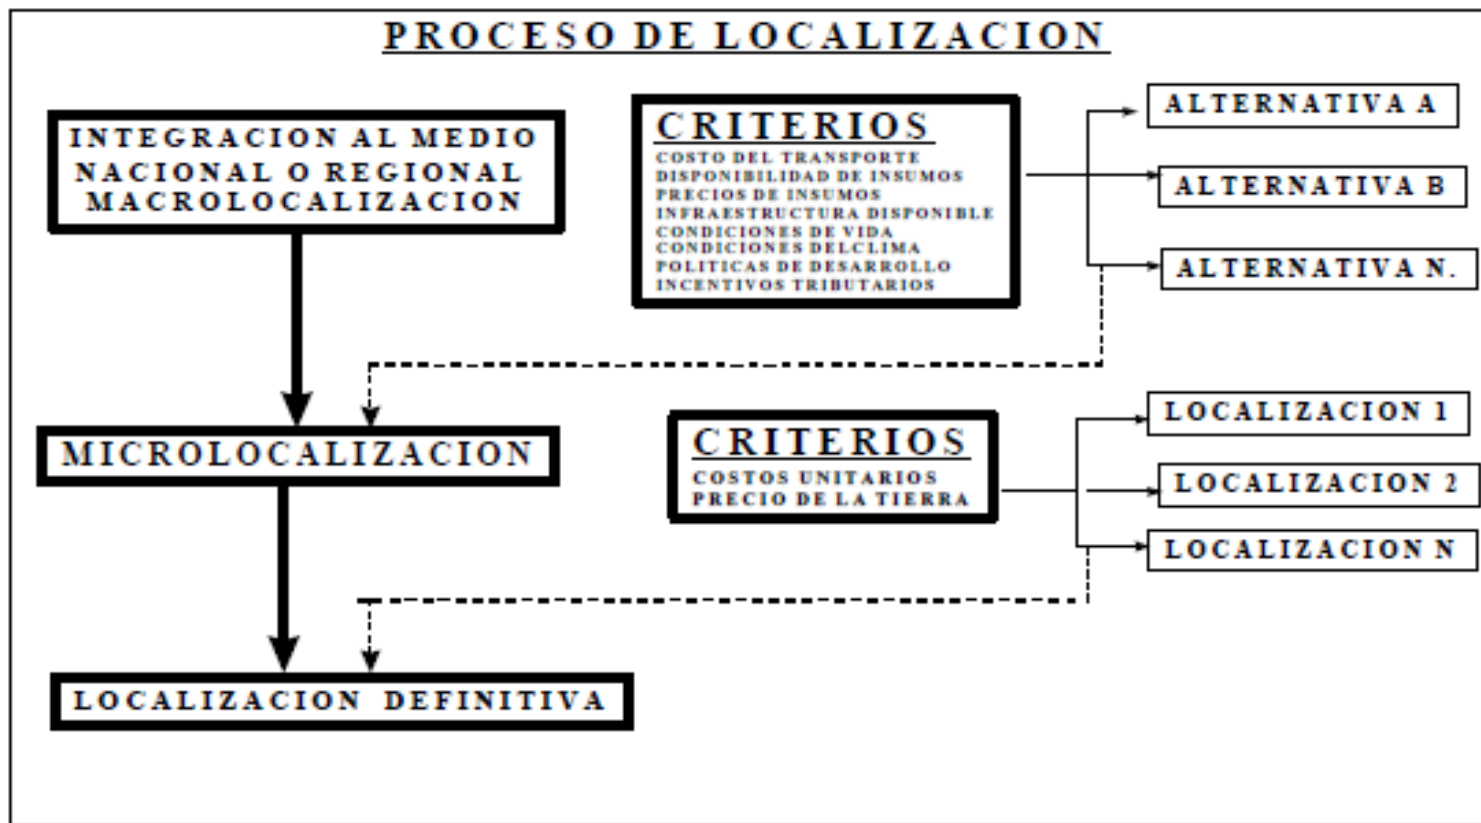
PROCESO DE LOCALIZACION

INTEGRACION AL MEDIO NACIONAL O REGIONAL MACROLOCALIZACION

CRITERIOS
COSTO DEL TRANSPORTE
DISPONIBILIDAD DE INSUMOS
PRECIOS DE INSUMOS
INFRAESTRUCTURA DISPONIBLE
CONDICIONES DE VIDA
CONDICIONES DELCLIMA
POLITICAS DE DESARROLLO
INCENTIVOS TRIBUTARIOS

ALTERNATIVA A
ALTERNATIVA B
ALTERNATIVA N.

MICROLOCALIZACION

CRITERIOS
COSTOS UNITARIOS
PRECIO DE LA TIERRA

LOCALIZACION 1
LOCALIZACION 2
LOCALIZACION N

LOCALIZACION DEFINITIVA